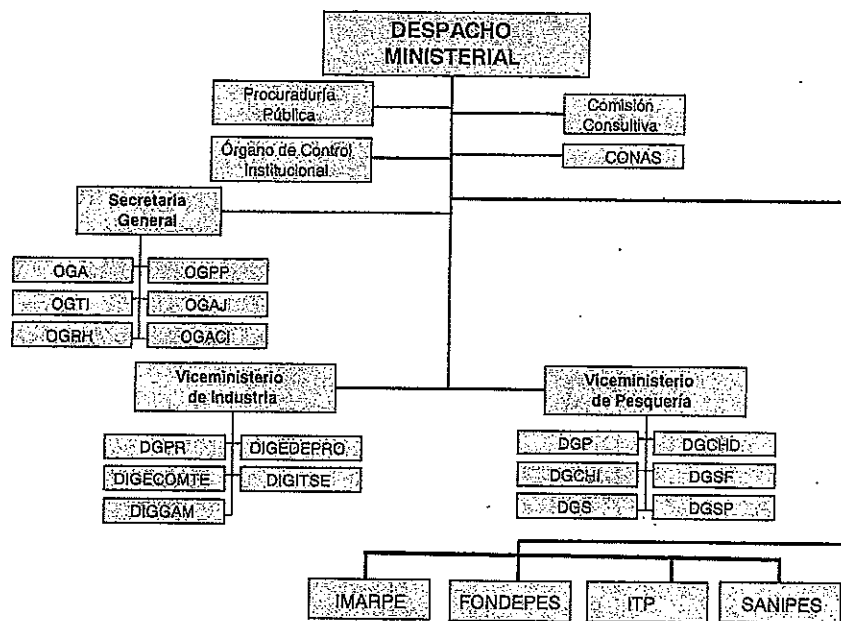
DESPACHO MINISTERIAL

Procuraduría Pública

Comisión Consultiva

Órgano de Control Institucional

CONAS

Secretaría General

OGA
OGPP
OGTI
OGAJ
OGRH
OGACI

Viceministerio de Industria

DGPR
DIGEDEPRO
DIGECOMTE
DIGITSE
DIGGAM

Viceministerio de Pesquería

DGP
DGCHD
DGCHI
DGSF
DGS
DGSP

IMARPE
FONDEPES
ITP
SANIPES